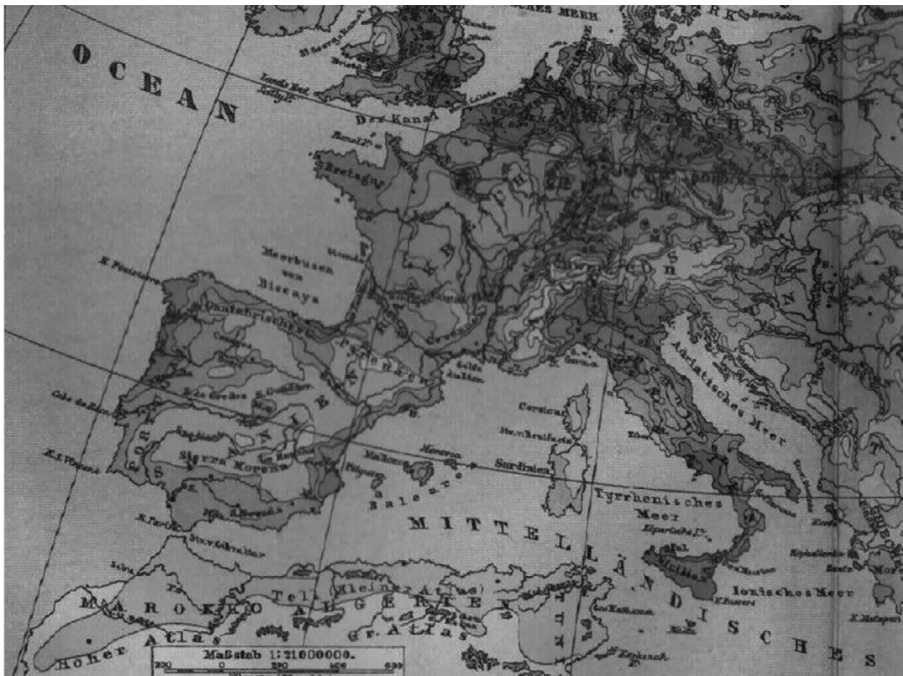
OCEAN

CHES MEER

Der Kanal

Bretagne

Meerbusen von Biscaya

C. Finisterre

Pyrenäen

Sierra Morena

Corsica

Sardinien

Balearen

Menorca

Mallorca

Adriatisches Meer

Tyrrhenisches Meer

Sicilien

Ionisches Meer

MITTELLÄNDISCHES

MAROKKO

ALGERIEN

Hoher Atlas

Tell Atlas

Maßstab 1:21000000.

200 0 200 400 600